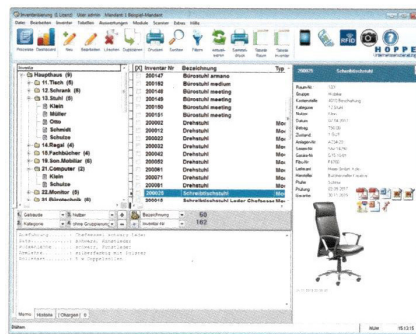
Inventarisierung (1 Lizenz) User: admin Mandant: 1 Beispiel-Mandant
Datei Bearbeiten Inventar Tabellen Auswertungen Module Scanner Extras Hilfe
Periodaten Tabellenart Inventar Neu Bearbeiten Löschen Duplizieren Drucken Suchen Filtern Inbox Kamera Tabelle Tabelle
HOPPE Unternehmensberatung

| [X] | Inventar-Nr | Bezeichnung | Typ |
|---|---|---|---|
| | 200147 | Bürostuhl armano | |
| | 200182 | Bürostuhl medium | |
| | 200149 | Bürostuhl meeting | |
| | 200150 | Bürostuhl meeting | |
| | 200151 | Bürostuhl meeting | |
| | 200001 | Drehstuhl | Mo |
| | 200002 | Drehstuhl | Mo |
| | 200003 | Drehstuhl | Mo |
| | 200052 | Drehstuhl | Mo |
| | 200053 | Drehstuhl | Mo |
| | 200080 | Drehstuhl | Mo |
| | 200081 | Drehstuhl | Mo |
| | 200025 | Schreibtischstuhl | Mo |
| | 200026 | Schreibtischstuhl Leder Chefsessel | Mo |

Inventar
Hauptthaus (9)
11. Tisch (5)
12. Schrank (8)
13. Stuhl (5)
Klein
Müller
Otto
Schmidt
Schulze
14. Regal (4)
18. Fachbücher (4)
19. Son. Mobiliar (6)
21. Computer (2)
Klein
Schulze
24. Monitor (5)
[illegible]

Gebäude
Kategorie
Nutzer
ohne Gruppierung
Bezeichnung
Inventar-Nr
68
162

200025 Schreibtischstuhl
Raum-Nr
Gruppe
Kostenstelle
Kategorie
Nutzer
Datum
Betrag
Zustand
Anlagen-Nr
Lieferant
Hersteller
Garantie
Filiale
Prüfung
Garantie

Marke Notizen Chargen
Status Mühle 15:11:15